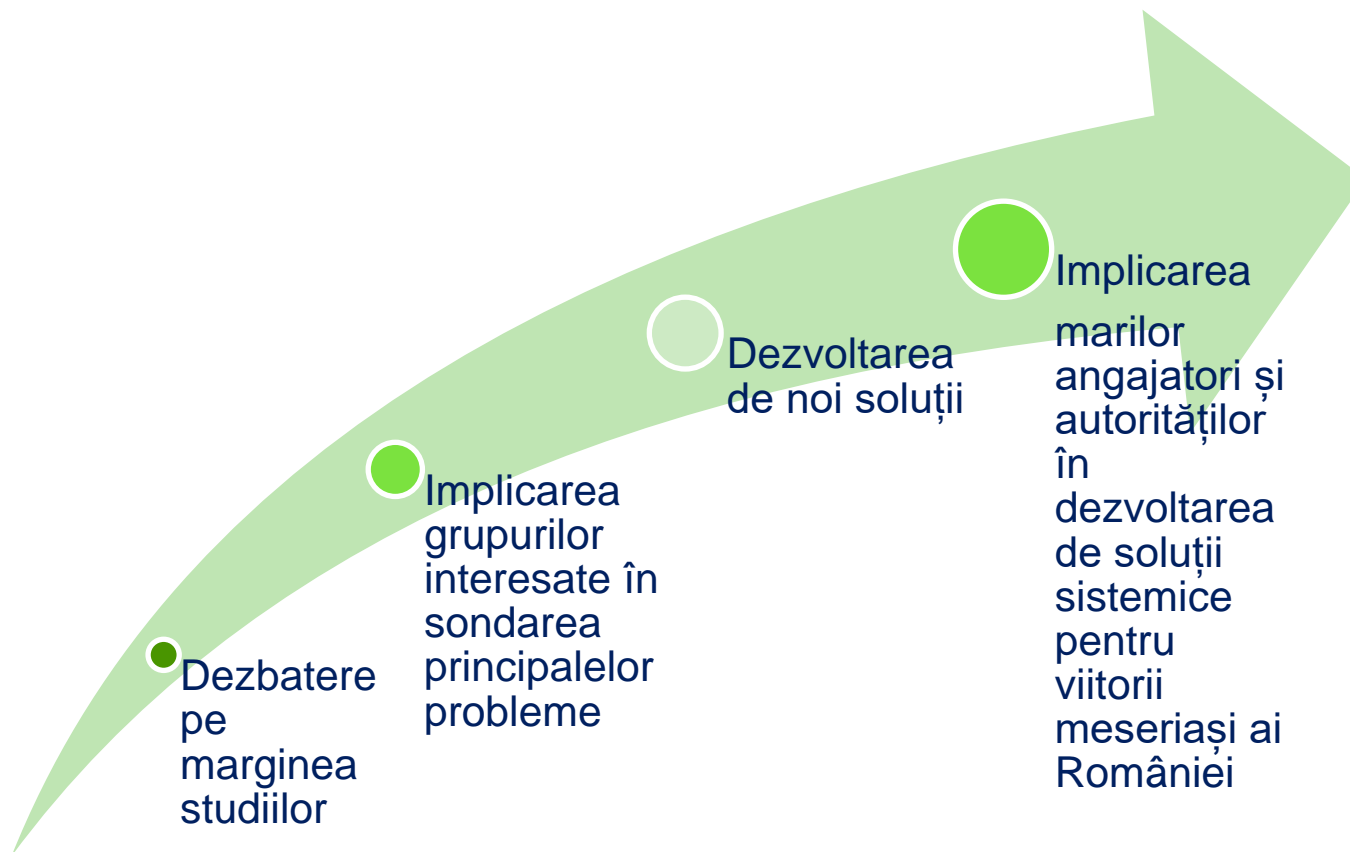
Dezbatere pe marginea studiilor

Implicarea grupurilor interesate în sondarea principalelor probleme

Dezvoltarea de noi soluții

Implicarea marilor angajatori și autorităților în dezvoltarea de soluții sistemice pentru viitorii meseriași ai României